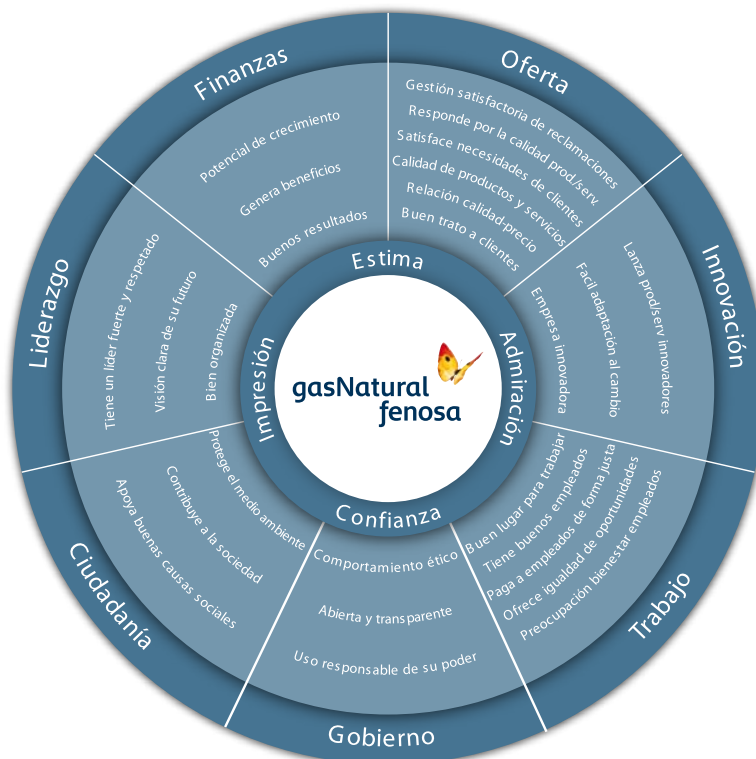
Finanzas
Potencial de crecimiento
Genera beneficios
Buenos resultados

Oferta
Gestión satisfactoria de reclamaciones
Responde por la calidad prod./serv.
Satisface necesidades de clientes
Calidad de productos y servicios
Relación calidad-precio
Buen trato a clientes

Innovación
Lanza prod/serv innovadores
Facil adaptación al cambio
Empresa innovadora

Trabajo
Buen lugar para trabajar
Tiene buenos empleados
Paga a empleados de forma justa
Ofrece igualdad de oportunidades
Preocupación bienestar empleados

Gobierno
Comportamiento ético
Abierta y transparente
Uso responsable de su poder

Ciudadanía
Protege el medio ambiente
Contribuye a la sociedad
Apoya buenas causas sociales

Liderazgo
Tiene un líder fuerte y respetado
Visión clara de su futuro
Bien organizada

Estima
Admiración
Confianza
Impresión

gasNatural fenosa